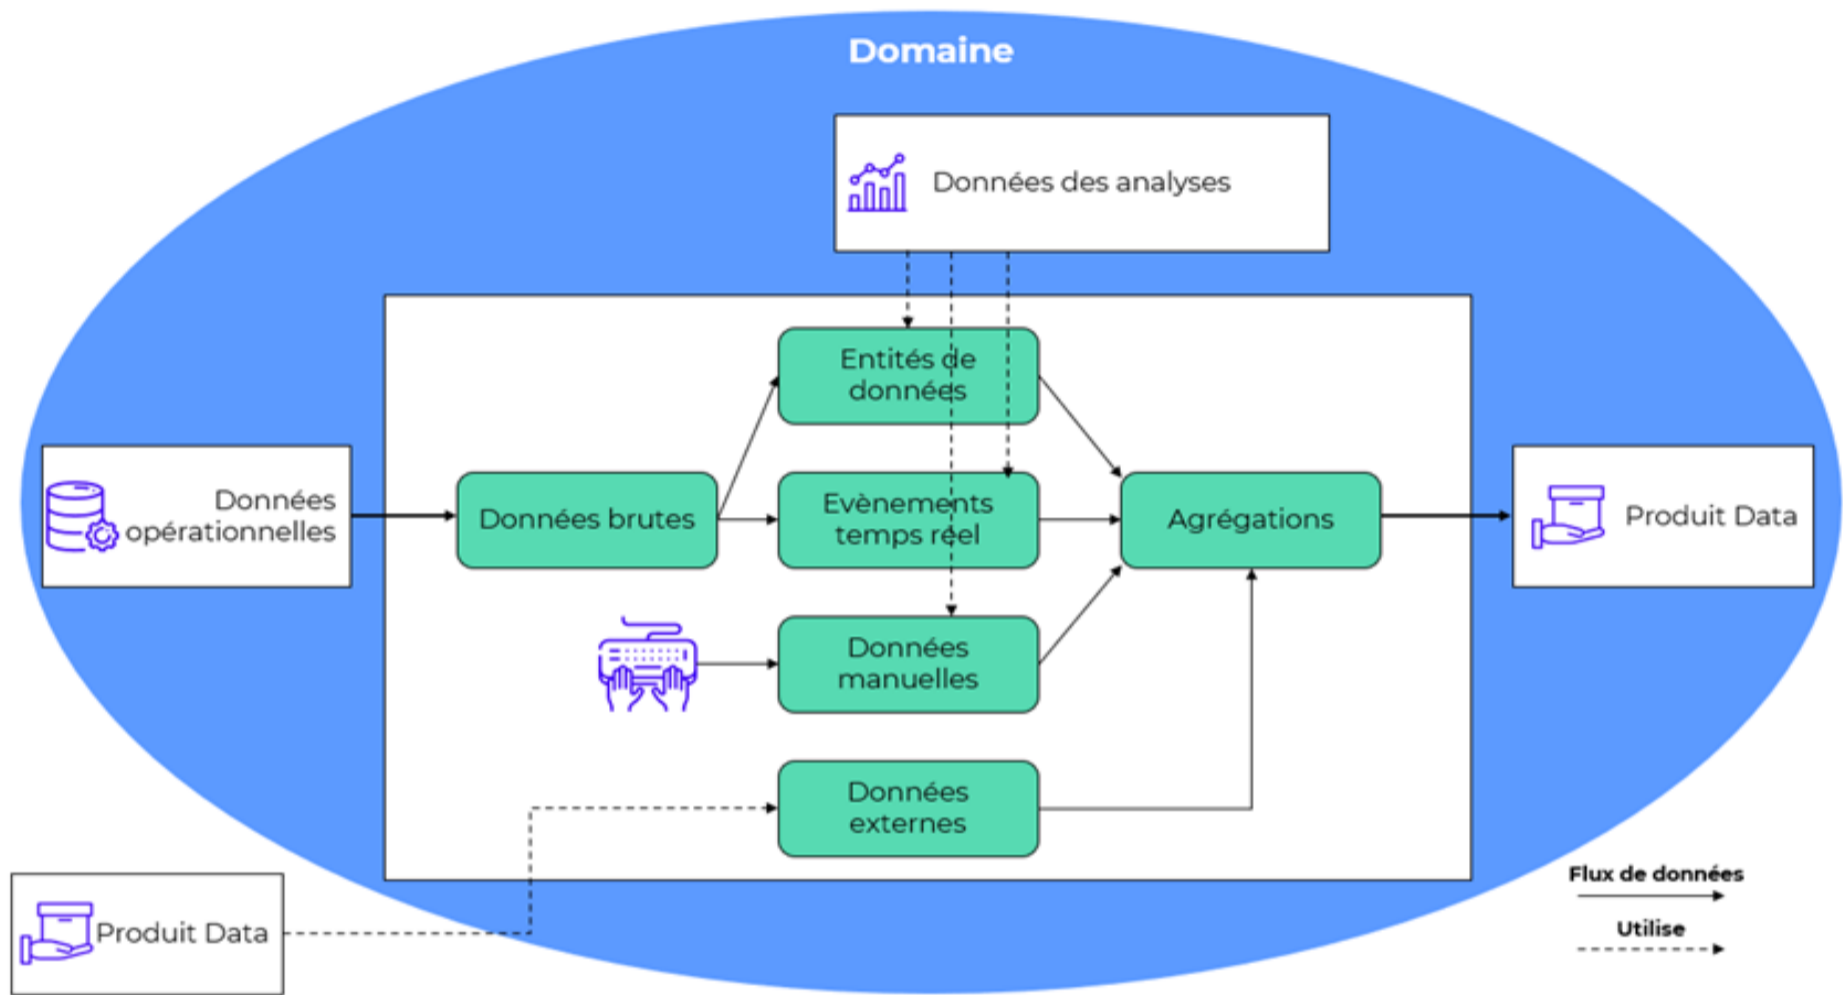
Domaine

Données des analyses

Données opérationnelles

Données brutes

Entités de données

Evènements temps réel

Données manuelles

Données externes

Agrégations

Produit Data

Produit Data

Flux de données

Utilise